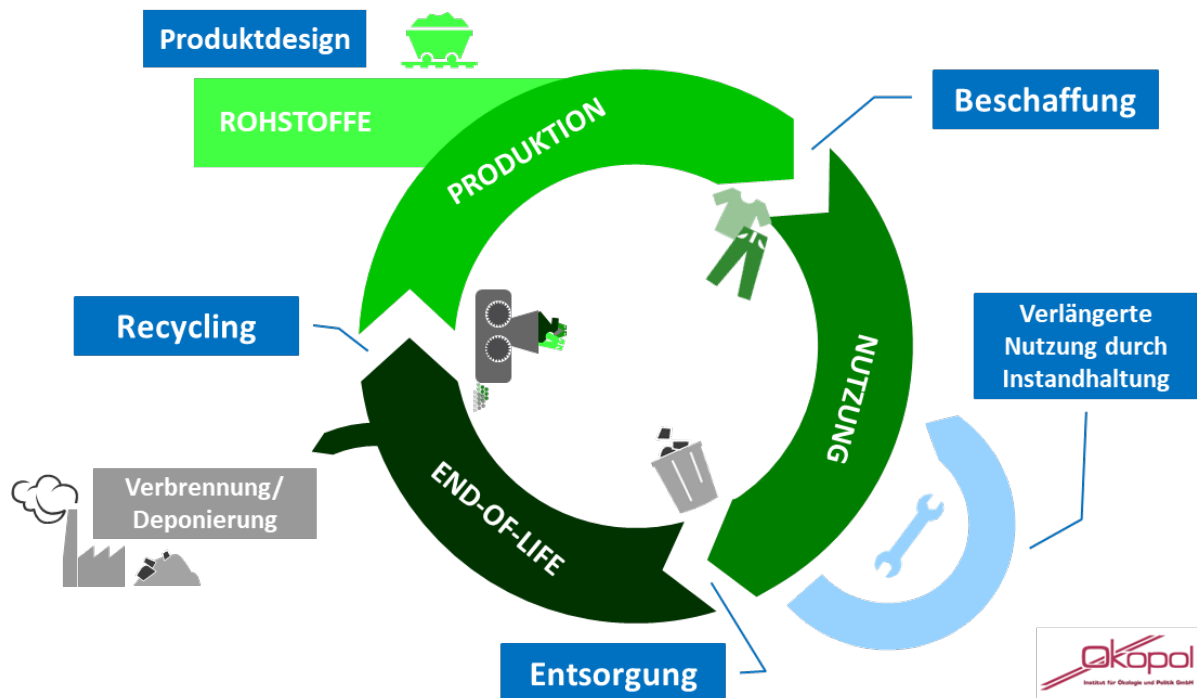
Produktdesign

ROHSTOFFE

PRODUKTION

Beschaffung

Recycling

NUTZUNG

Verlängerte Nutzung durch Instandhaltung

Verbrennung/ Deponierung

END-OF-LIFE

Entsorgung

Ökopol
Institut für Ökologie und Politik GmbH